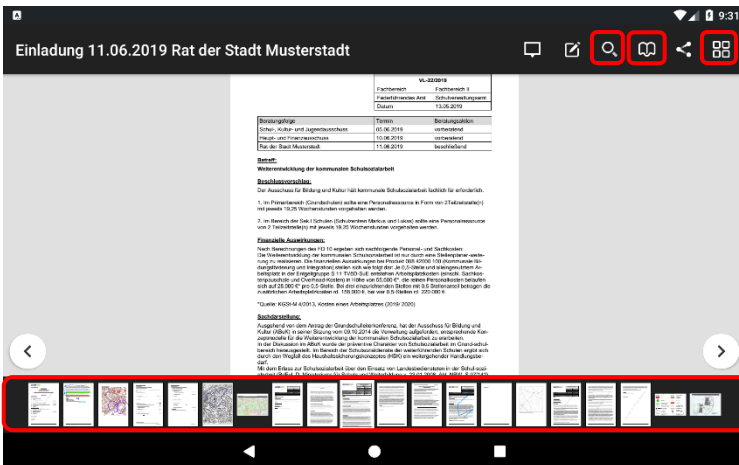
9:31

Einladung 11.06.2019 Rat der Stadt Musterstadt

| VL-22/2019 | |
|---|---|
| Fachbereich | Fachbereich 3 |
| Federführendes Amt | Schulverwaltungsamt |
| Datum | 13.05.2019 |

| Beratungsfolge | Termin | Beratungsaktion |
|---|---|---|
| Schul-, Kultur- und Jugendausschuss | 05.06.2019 | vorberatend |
| Haupt- und Finanzausschuss | 10.06.2019 | vorberatend |
| Rat der Stadt Musterstadt | 11.06.2019 | beschließend |

Betreff:
Weiterentwicklung der kommunalen Schulsozialarbeit

Beschlussvorschlag:
Der Ausschuss für Bildung und Kultur hält kommunale Schulsozialarbeit fachlich für erforderlich.

1. Im Primarbereich (Grundschulen) sollte eine Personalressource in Form von 2 Teilzeitstelle(n) mit jeweils 19,25 Wochenstunden vorgehalten werden.

2. Im Bereich der Sek.I Schulen (Schulzentren Markus und Lukas) sollte eine Personalressource von 2 Teilzeitstelle(n) mit jeweils 19,25 Wochenstunden vorgehalten werden.

Finanzielle Auswirkungen:
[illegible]

*Quelle: KGSt-M 4/2013, Kosten eines Arbeitsplatzes (2019/2020)

Sachdarstellung:
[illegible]